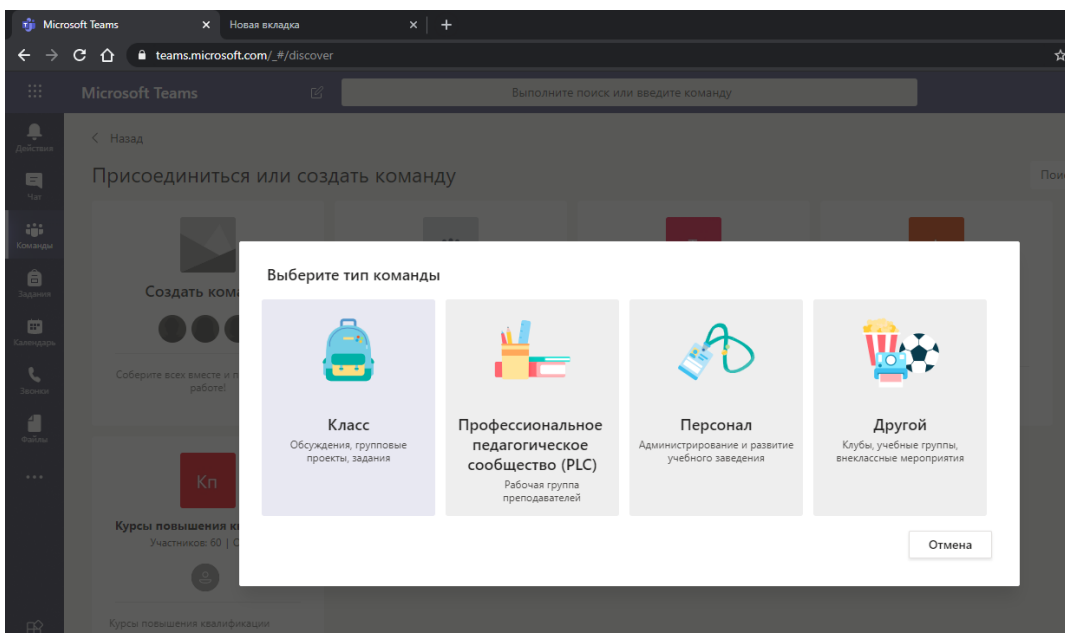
Microsoft Teams ×
Новая вкладка ×
+
teams.microsoft.com/_#/discover

Microsoft Teams
Выполните поиск или введите команду

Действия
Чат
Команды
Задания
Календарь
Звонки
Файлы
...

< Назад
Присоединиться или создать команду
Пои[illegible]

Создать кома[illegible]
Соберите всех вместе и п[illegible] работе!

Кп
Курсы повышения к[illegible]
Участников: 60 | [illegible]
Курсы повышения квалификации

Выберите тип команды

Класс
Обсуждения, групповые проекты, задания

Профессиональное педагогическое сообщество (PLC)
Рабочая группа преподавателей

Персонал
Администрирование и развитие учебного заведения

Другой
Клубы, учебные группы, внеклассные мероприятия

Отмена